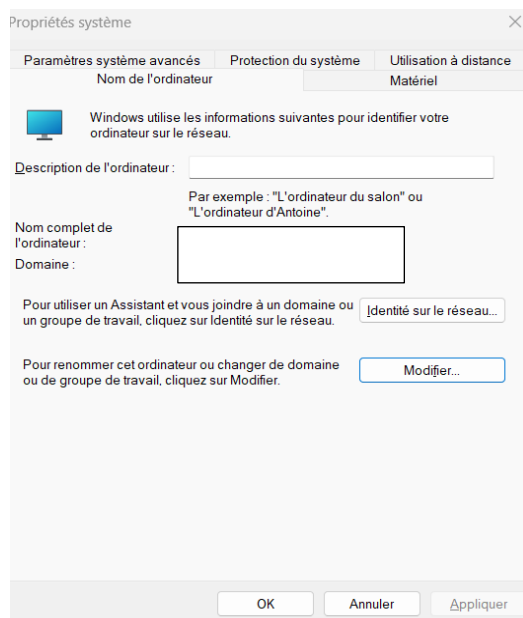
Propriétés système

Paramètres système avancés | Protection du système | Utilisation à distance
Nom de l'ordinateur | Matériel

Windows utilise les informations suivantes pour identifier votre ordinateur sur le réseau.

Description de l'ordinateur :

Par exemple : "L'ordinateur du salon" ou "L'ordinateur d'Antoine".

Nom complet de l'ordinateur :

Domaine :

Pour utiliser un Assistant et vous joindre à un domaine ou un groupe de travail, cliquez sur Identité sur le réseau.

Identité sur le réseau...

Pour renommer cet ordinateur ou changer de domaine ou de groupe de travail, cliquez sur Modifier.

Modifier...

OK | Annuler | Appliquer